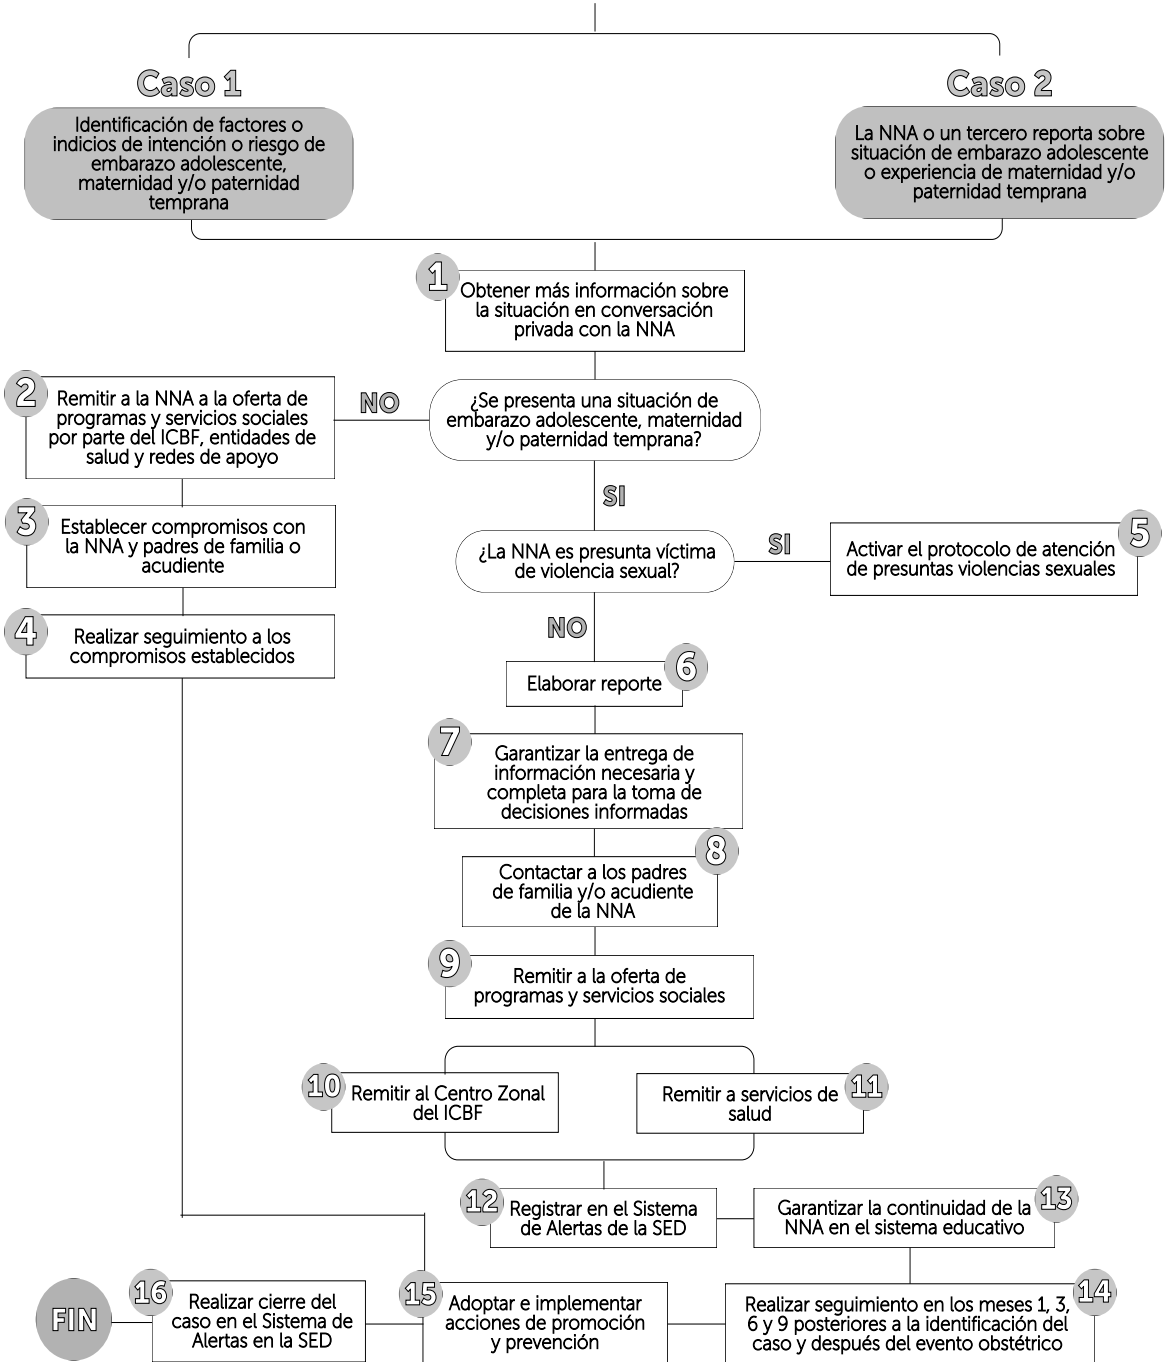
Caso 1

Identificación de factores o indicios de intención o riesgo de embarazo adolescente, maternidad y/o paternidad temprana

Caso 2

La NNA o un tercero reporta sobre situación de embarazo adolescente o experiencia de maternidad y/o paternidad temprana

1 Obtener más información sobre la situación en conversación privada con la NNA

¿Se presenta una situación de embarazo adolescente, maternidad y/o paternidad temprana?

NO

2 Remitir a la NNA a la oferta de programas y servicios sociales por parte del ICBF, entidades de salud y redes de apoyo

3 Establecer compromisos con la NNA y padres de familia o acudiente

4 Realizar seguimiento a los compromisos establecidos

SI

¿La NNA es presunta víctima de violencia sexual?

SI

5 Activar el protocolo de atención de presuntas violencias sexuales

NO

6 Elaborar reporte

7 Garantizar la entrega de información necesaria y completa para la toma de decisiones informadas

8 Contactar a los padres de familia y/o acudiente de la NNA

9 Remitir a la oferta de programas y servicios sociales

10 Remitir al Centro Zonal del ICBF

11 Remitir a servicios de salud

12 Registrar en el Sistema de Alertas de la SED

13 Garantizar la continuidad de la NNA en el sistema educativo

14 Realizar seguimiento en los meses 1, 3, 6 y 9 posteriores a la identificación del caso y despúes del evento obstétrico

15 Adoptar e implementar acciones de promoción y prevención

16 Realizar cierre del caso en el Sistema de Alertas en la SED

FIN